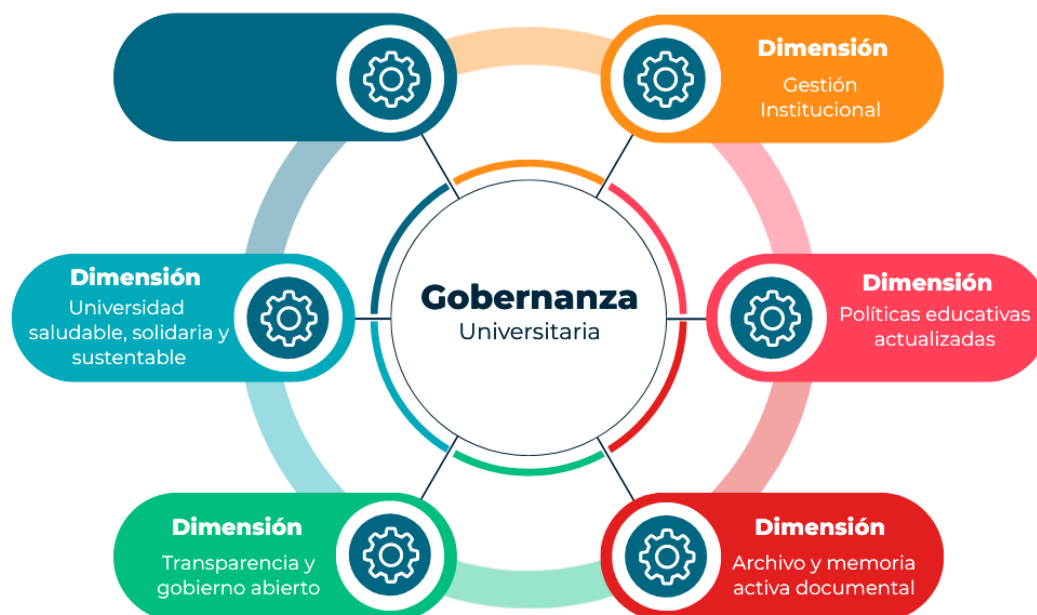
Dimensión
Gestión Institucional

Dimensión
Universidad saludable, solidaria y sustentable

Gobernanza
Universitaria

Dimensión
Políticas educativas actualizadas

Dimensión
Transparencia y gobierno abierto

Dimensión
Archivo y memoria activa documental